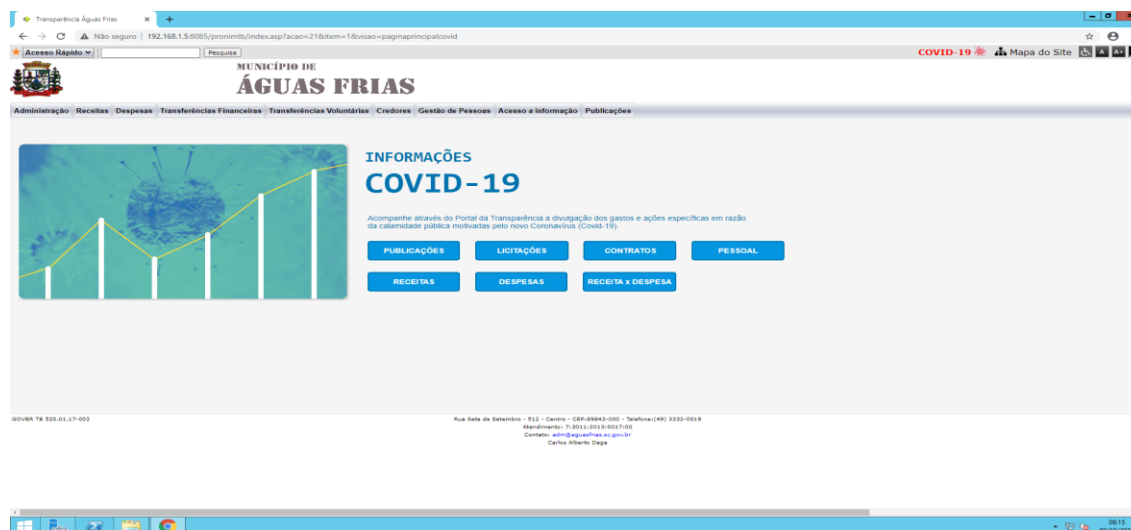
Transparência Águas Frias

Não seguro | 192.168.1.5:8085/pronimtb/index.asp?acao=21&item=1&visao=paginaprincipalcovid

Acesso Rápido

Pesquisa

COVID-19 Mapa do Site A A+

MUNICÍPIO DE
ÁGUAS FRIAS

Administração Receitas Despesas Transferências Financeiras Transferências Voluntárias Credores Gestão de Pessoas Acesso a informação Publicações

INFORMAÇÕES
COVID-19

Acompanhe através do Portal da Transparência a divulgação dos gastos e ações específicas em razão da calamidade pública motivadas pelo novo Coronavírus (Covid-19).

PUBLICAÇÕES LICITAÇÕES CONTRATOS PESSOAL

RECEITAS DESPESAS RECEITA x DESPESA

GOVBR TB 520.01.17-003

Rua Sete de Setembro - 512 - Centro - CEP:89843-000 - Telefone:(49) 3332-0019
Atendimento: 7:3011:3013:0017:00
Contato: adm@aguasfrias.sc.gov.br
Carlos Alberto Daga

08:15
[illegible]